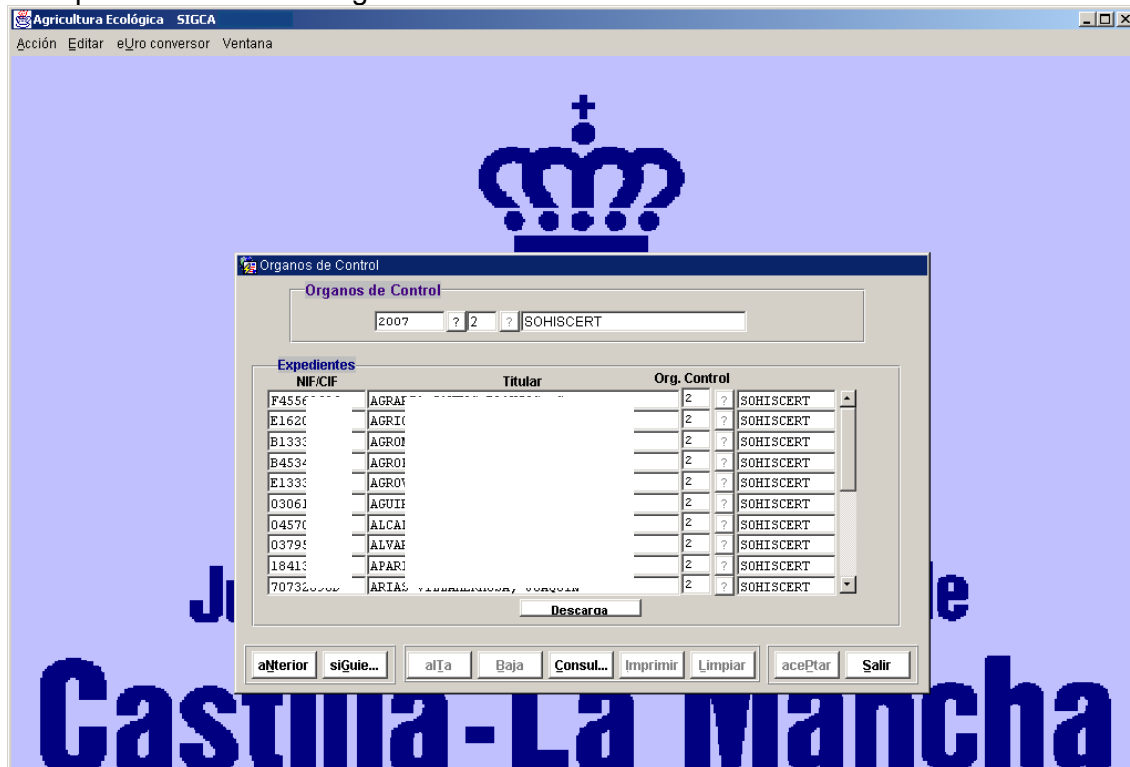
Agricultura Ecológica SIGCA

Acción Editar eUro conversor Ventana

Organos de Control

Organos de Control

2007 ? 2 ? SOHISCERT

Expedientes

| NIF/CIF | Titular | Org. Control | | |
|---|---|---|---|---|
| F455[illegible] | AGRA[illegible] | 2 | ? | SOHISCERT |
| E1620 | AGRI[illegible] | 2 | ? | SOHISCERT |
| B1333 | AGRO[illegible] | 2 | ? | SOHISCERT |
| B4534 | AGRO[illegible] | 2 | ? | SOHISCERT |
| E1333 | AGRO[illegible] | 2 | ? | SOHISCERT |
| 0306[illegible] | AGUI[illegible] | 2 | ? | SOHISCERT |
| 04570 | ALCA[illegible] | 2 | ? | SOHISCERT |
| 03795 | ALVA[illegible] | 2 | ? | SOHISCERT |
| 18413 | APARI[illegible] | 2 | ? | SOHISCERT |
| 70732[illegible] | ARIAS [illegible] | 2 | ? | SOHISCERT |

Descarga

aNterior siGuie... alTa Baja Consul... Imprimir Limpiar acePtar Salir

J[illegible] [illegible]e

Castilla-La Mancha